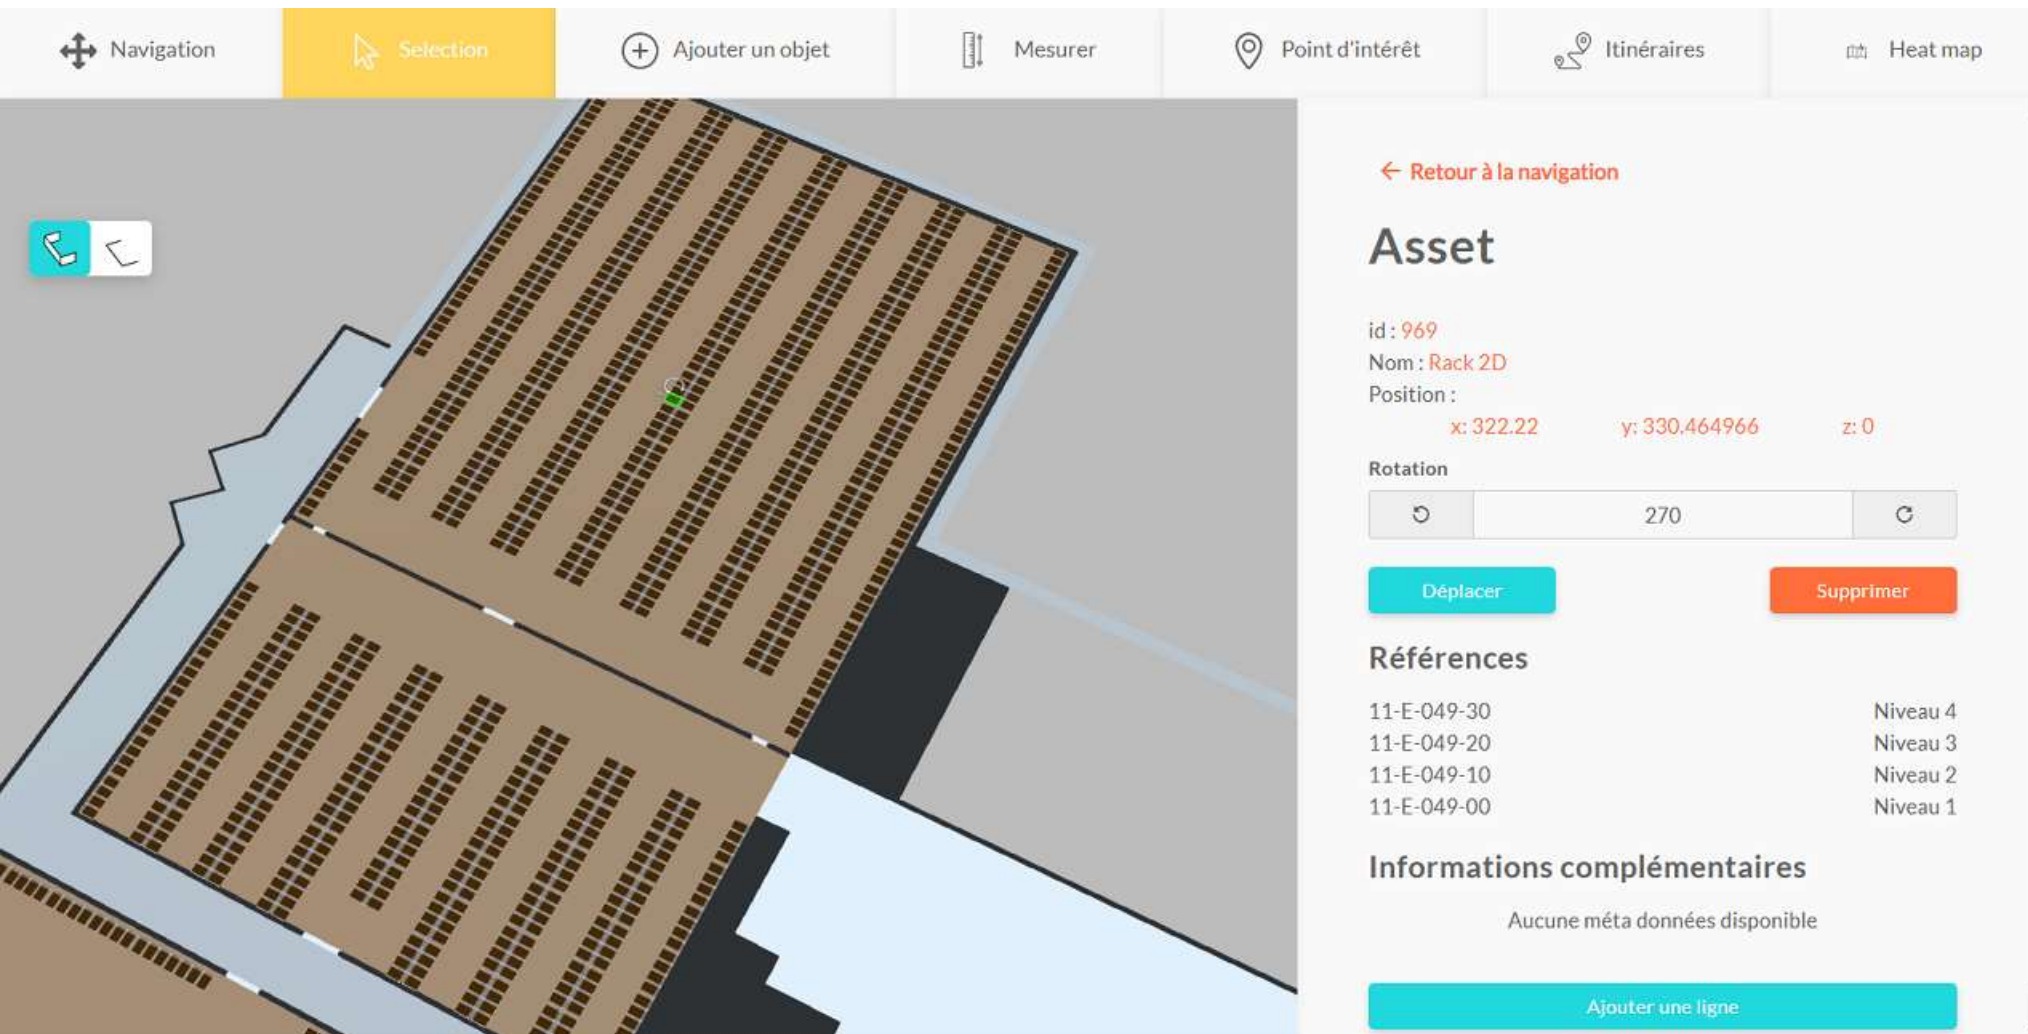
Navigation | Selection | Ajouter un objet | Mesurer | Point d'intérêt | Itinéraires | Heat map

← Retour à la navigation

Asset

id : 969
Nom : Rack 2D
Position :
x: 322.22 y: 330.464966 z: 0

Rotation

270

Déplacer

Supprimer

Références

| | |
|---|---|
| 11-E-049-30 | Niveau 4 |
| 11-E-049-20 | Niveau 3 |
| 11-E-049-10 | Niveau 2 |
| 11-E-049-00 | Niveau 1 |

Informations complémentaires

Aucune méta données disponible

Ajouter une ligne